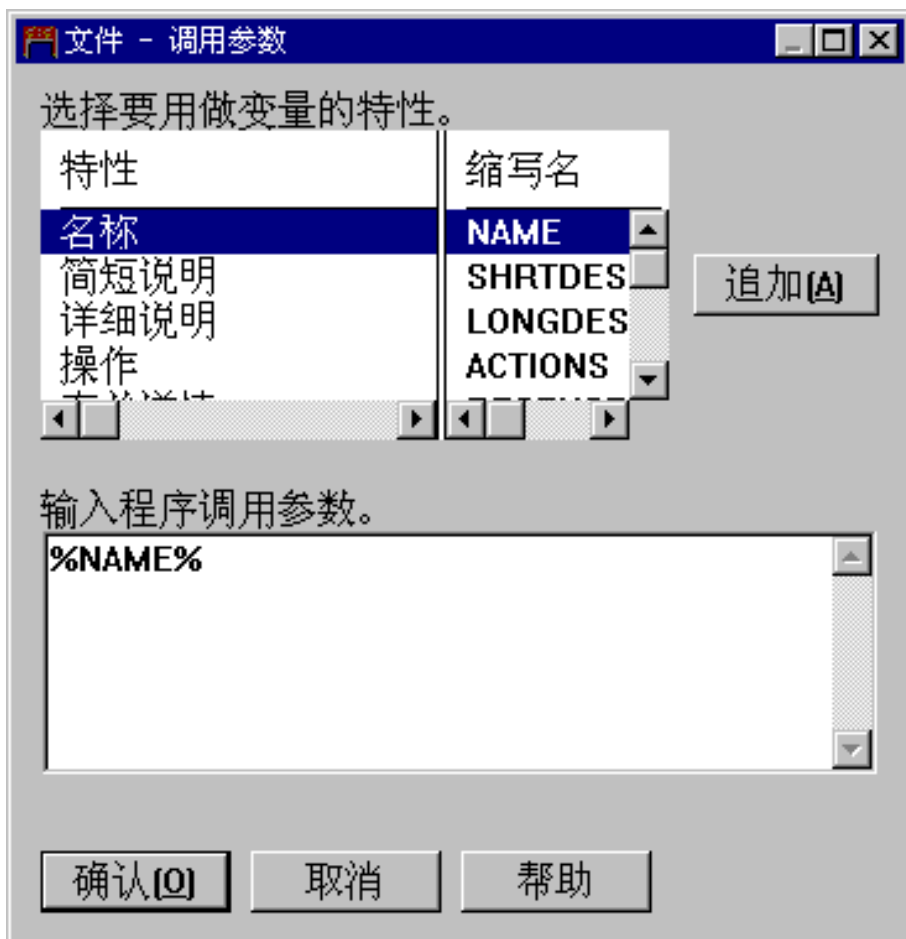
文件 - 调用参数

选择要用做变量的特性。

| 特性 | 缩写名 |
|---|---|
| 名称 | NAME |
| 简短说明 | SHRTDES |
| 详细说明 | LONGDES |
| 操作 | ACTIONS |
| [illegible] | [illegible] |

追加(A)

输入程序调用参数。

%NAME%

确认(O) 取消 帮助